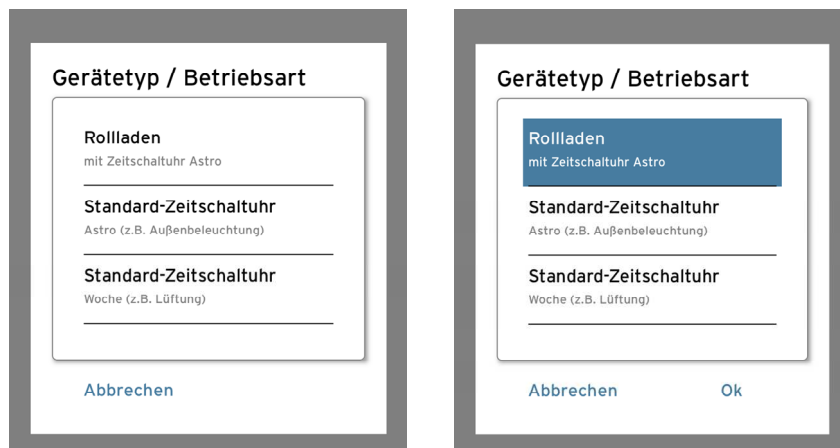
Gerätetyp / Betriebsart

Rollladen
mit Zeitschaltuhr Astro

Standard-Zeitschaltuhr
Astro (z.B. Außenbeleuchtung)

Standard-Zeitschaltuhr
Woche (z.B. Lüftung)

Abbrechen

Gerätetyp / Betriebsart

Rollladen
mit Zeitschaltuhr Astro

Standard-Zeitschaltuhr
Astro (z.B. Außenbeleuchtung)

Standard-Zeitschaltuhr
Woche (z.B. Lüftung)

Abbrechen

Ok